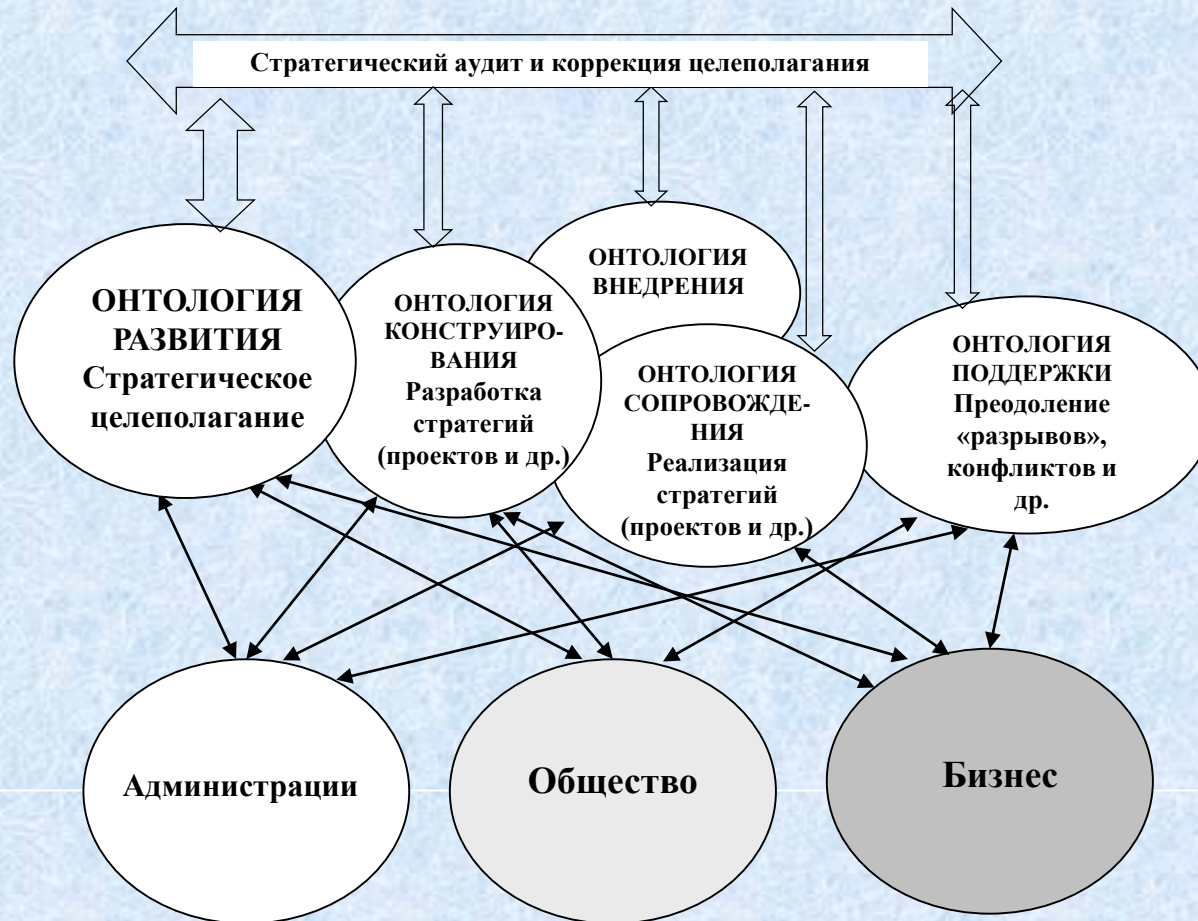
Стратегический аудит и коррекция целеполагания

ОНТОЛОГИЯ РАЗВИТИЯ Стратегическое целеполагание

ОНТОЛОГИЯ КОНСТРУИРОВАНИЯ Разработка стратегий (проектов и др.)

ОНТОЛОГИЯ ВНЕДРЕНИЯ

ОНТОЛОГИЯ СОПРОВОЖДЕНИЯ Реализация стратегий (проектов и др.)

ОНТОЛОГИЯ ПОДДЕРЖКИ Преодоление «разрывов», конфликтов и др.

Администрации

Общество

Бизнес